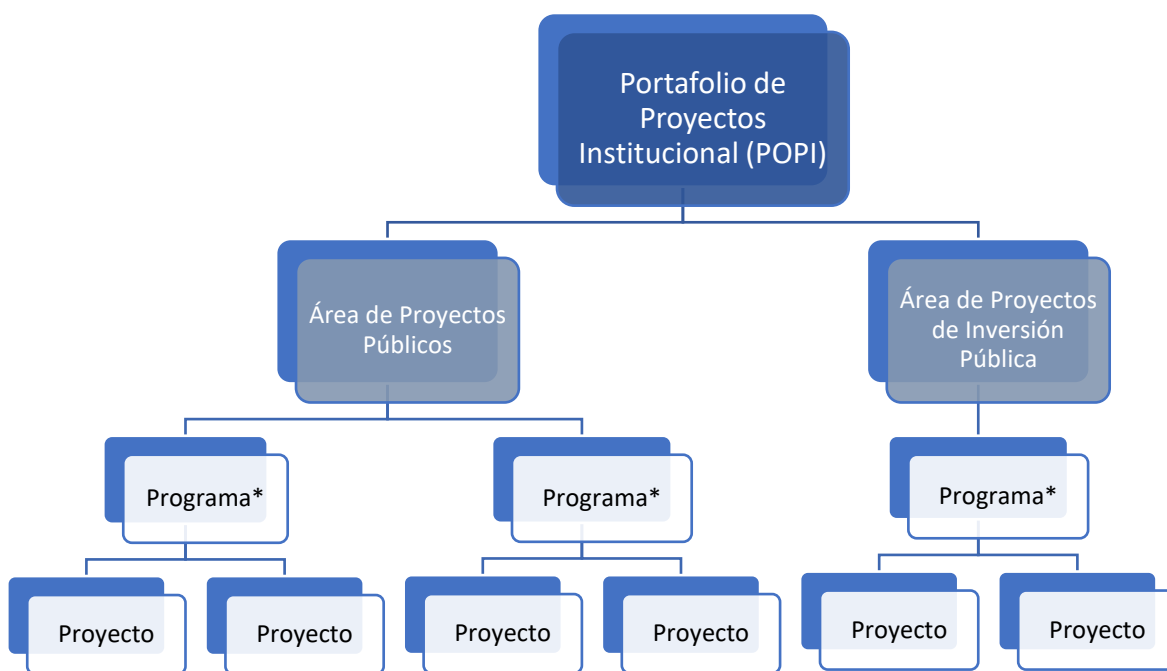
Portafolio de Proyectos Institucional (POPI)

Área de Proyectos Públicos

Área de Proyectos de Inversión Pública

Programa*

Programa*

Programa*

Proyecto

Proyecto

Proyecto

Proyecto

Proyecto

Proyecto